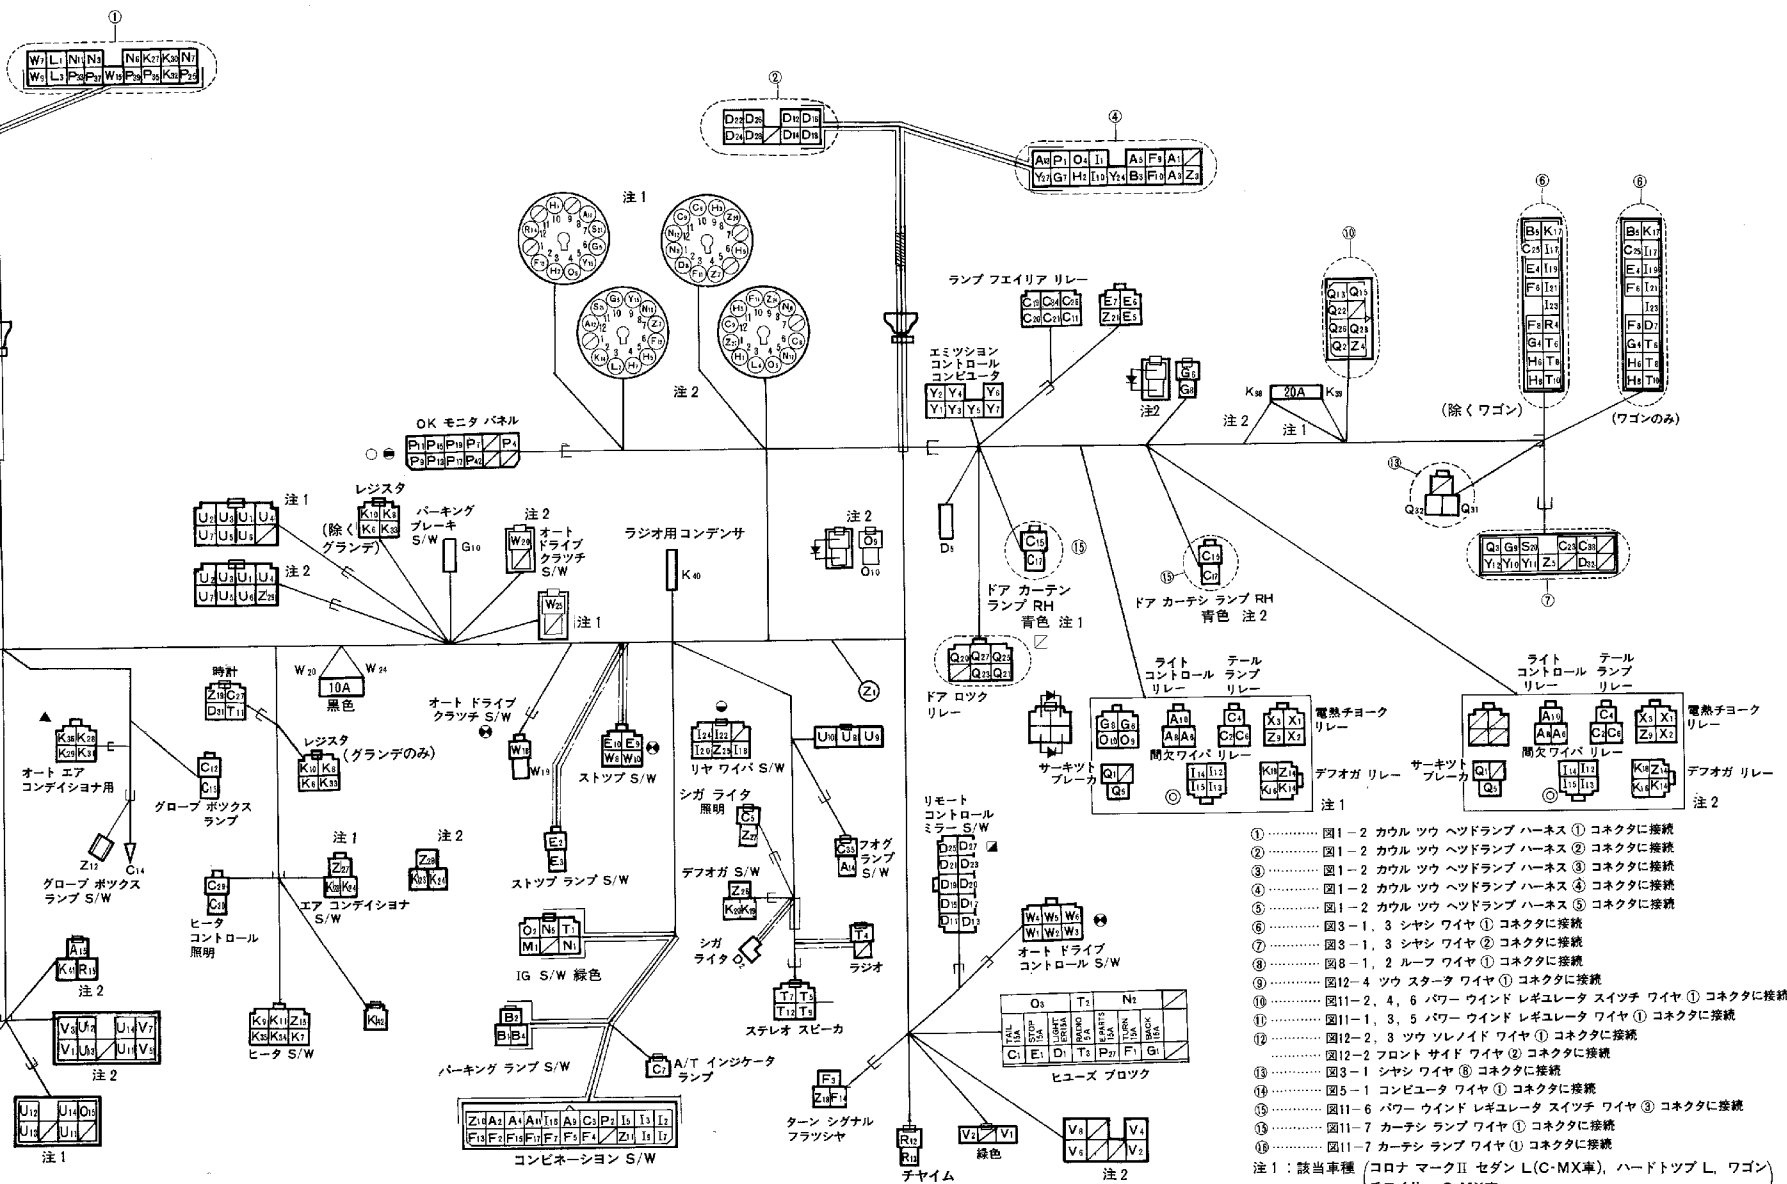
①
$W_7$ $L_1$ $N_{11}$ $N_3$ $N_6$ $K_{27}$ $K_{30}$ $N_7$
$W_5$ $L_3$ $P_{36}$ $P_{37}$ $W_{16}$ $P_{38}$ $P_{35}$ $K_{32}$ $P_{29}$

②
$D_{22}$ $D_{25}$ $D_{12}$ $D_{18}$
$D_{24}$ $D_{28}$ $D_{14}$ $D_{16}$

④
$A_{10}$ $P_1$ $O_4$ $I_1$ $A_5$ $F_9$ $A_1$
$Y_{27}$ $G_7$ $H_2$ $I_{10}$ $Y_{24}$ $B_3$ $F_{10}$ $A_3$ $Z_3$

注 1

注 2

⑥ ⑥
$B_5$ $K_{17}$ $C_{25}$ $I_{17}$ $E_4$ $I_{19}$ $F_6$ $I_{21}$ $I_{23}$ $F_8$ $R_4$ $G_4$ $T_6$ $H_6$ $T_8$ $H_8$ $T_{10}$
$B_5$ $K_{17}$ $C_{25}$ $I_{17}$ $E_4$ $I_{19}$ $F_6$ $I_{21}$ $I_{23}$ $F_8$ $D_7$ $G_4$ $T_6$ $H_6$ $T_8$ $H_8$ $T_{10}$

⑩
$Q_{13}$ $Q_{15}$ $Q_{22}$ $Q_{20}$ $Q_{28}$ $Q_2$ $Z_4$

ランプ フエイリア リレー
$C_{19}$ $C_{24}$ $C_{26}$ $C_{20}$ $C_{21}$ $C_{11}$
$E_7$ $E_5$ $Z_{21}$ $E_5$

エミツション コントロール コンピユータ
$Y_2$ $Y_4$ $Y_6$ $Y_1$ $Y_3$ $Y_5$ $Y_7$

$G_6$ $G_8$
注2

$K_{38}$ 20A $K_{39}$
注 2 注 1

(除く ワゴン) (ワゴンのみ)

OK モニタ パネル
$P_{11}$ $P_{16}$ $P_{18}$ $P_7$ $P_4$
$P_9$ $P_{13}$ $P_{17}$ $P_{42}$

⑬
$Q_{32}$ $Q_{31}$

注 1
$U_2$ $U_3$ $U_1$ $U_4$
$U_7$ $U_5$ $U_6$
レジスタ
$K_{10}$ $K_8$ $K_6$ $K_{33}$
(除く グランデ)
パーキング ブレーキ S/W
$G_{10}$
注 2
オート ドライブ クラッチ S/W
$W_{20}$
ラジオ用 コンデンサ
$K_{40}$
注 2
$O_9$ $O_{10}$
$D_6$
$C_{15}$ $C_{17}$ ⑮
ドア カーテン ランプ RH
青色 注 1
⑮ $C_{15}$ $C_{17}$
ドア カーテシ ランプ RH
青色 注 2
$Q_9$ $G_9$ $S_{20}$ $C_{23}$ $C_{30}$
$Y_{12}$ $Y_{10}$ $Y_{11}$ $Z_5$ $D_{33}$
⑦

注 2
$U_2$ $U_3$ $U_1$ $U_4$
$U_7$ $U_5$ $U_6$ $Z_{29}$
$W_{25}$ 注 1

時計
$Z_{19}$ $C_{27}$ $D_{31}$ $T_{11}$
W 20 W 24
10A
黒色
$Z_1$
$Q_{20}$ $Q_{27}$ $Q_{25}$ $Q_{23}$ $Q_{21}$
ドア ロック リレー

ライト コントロール リレー
テール ランプ リレー
電熱チョーク リレー
$G_8$ $G_6$ $O_{10}$ $O_9$ $A_{18}$ $A_8$ $A_6$ $C_4$ $C_2$ $C_6$ $X_3$ $X_1$ $Z_9$ $X_2$
間欠ワイパ リレー
サーキット ブレーカ
$Q_1$ $Q_5$
$I_{14}$ $I_{12}$ $I_{15}$ $I_{13}$
$K_{18}$ $Z_{14}$ $K_{16}$ $K_{14}$
デフオガ リレー
注 1

ライト コントロール リレー
テール ランプ リレー
電熱チョーク リレー
$A_{19}$ $A_8$ $A_6$ $C_4$ $C_2$ $C_6$ $X_3$ $X_1$ $Z_9$ $X_2$
間欠ワイパ リレー
サーキット ブレーカ
$Q_1$ $Q_5$
$I_{14}$ $I_{12}$ $I_{15}$ $I_{13}$
$K_{18}$ $Z_{14}$ $K_{16}$ $K_{14}$
デフオガ リレー
注 2

$K_{36}$ $K_{28}$ $K_{29}$ $K_{34}$
オート エア コンデイショナ用
$C_{12}$ $C_{13}$
グローブ ボックス ランプ
レジスタ
$K_{10}$ $K_8$ $K_6$ $K_{35}$
(グランデのみ)
オート ドライブ クラッチ S/W
$W_{18}$ $W_{19}$
$E_{10}$ $E_9$ $W_8$ $W_{10}$
ストツプ S/W
$I_{24}$ $I_{22}$ $I_{20}$ $Z_{25}$ $I_{18}$
リヤ ワイパ S/W
$U_{10}$ $U_8$ $U_9$

$Z_{12}$ $C_{14}$
グローブ ボックス ランプ S/W
$C_{29}$ $C_{28}$
ヒータ コントロール 照明
注 1
$Z_{27}$ $K_{22}$ $K_{24}$
エア コンデイショナ S/W
注 2
$Z_{28}$ $K_{23}$ $K_{24}$
$E_2$ $E_3$
ストツプ ランプ S/W
シガ ライタ 照明
$C_5$ $Z_7$
$C_{23}$ $A_4$
フオグ ランプ S/W
デフオガ S/W
$Z_{29}$ $K_{20}$ $K_{19}$
シガ ライタ
$T_4$
ラジオ

リモート コントロール ミラー S/W
$D_{25}$ $D_{27}$ $D_{21}$ $D_{23}$ $D_{19}$ $D_{20}$ $D_{15}$ $D_{17}$ $D_{11}$ $D_{13}$
$W_6$ $W_5$ $W_4$ $W_1$ $W_2$ $W_3$
オート ドライブ コントロール S/W

$O_2$ $N_5$ $T_1$ $M_1$ $N_1$
IG S/W 緑色
$A_{15}$
$K_{11}$ $R_{15}$
注 2
$K_9$ $K_{11}$ $Z_{15}$ $K_{35}$ $K_{34}$ $K_7$
ヒータ S/W
$K_{12}$
$B_2$ $B_1$ $B_4$
パーキング ランプ S/W
$C_7$ A/T インジケータ ランプ
$T_7$ $T_5$ $T_{12}$ $T_3$
ステレオ スピーカ
$F_3$ $Z_{18}$ $F_{14}$
ターン シグナル フラッシヤ
$R_{12}$ $R_{13}$
チヤイム
$V_2$ $V_1$
緑色

| $O_3$ | | $T_2$ | | $N_2$ | | |
|---|---|---|---|---|---|---|
| TAIL 15A | STOP 15A | LIGHT CIGTTE 15A | RADIO 5A | E.PARTS 15A | TURN 15A | BACK 15A |
| $C_1$ | $E_1$ | $D_1$ | $T_3$ | $P_{27}$ | $F_1$ | $G_1$ |

ヒユーズ ブロツク

$V_8$ $V_4$ $V_6$ $V_2$
注 2

$V_3$ $U_{12}$ $U_{14}$ $V_7$
$V_{11}$ $U_{13}$ $U_{11}$ $V_5$
注 2
$U_{12}$ $U_{14}$ $U_{15}$ $U_{13}$ $U_{11}$
注 1

$Z_{10}$ $A_2$ $A_4$ $A_{11}$ $I_{15}$ $A_9$ $C_3$ $P_2$ $I_5$ $I_3$ $I_2$
$F_{13}$ $F_2$ $F_{15}$ $F_{17}$ $F_7$ $F_5$ $F_4$ $Z_{11}$ $I_5$ $I_1$
コンビネーション S/W

①………… 図1－2 カウル ツウ ヘツドランプ ハーネス ① コネクタに接続
②………… 図1－2 カウル ツウ ヘツドランプ ハーネス ② コネクタに接続
③………… 図1－2 カウル ツウ ヘツドランプ ハーネス ③ コネクタに接続
④………… 図1－2 カウル ツウ ヘツドランプ ハーネス ④ コネクタに接続
⑤………… 図1－2 カウル ツウ ヘツドランプ ハーネス ⑤ コネクタに接続
⑥………… 図3－1，3 シヤシ ワイヤ ① コネクタに接続
⑦………… 図3－1，3 シヤシ ワイヤ ② コネクタに接続
⑧………… 図8－1，2 ルーフ ワイヤ ① コネクタに接続
⑨………… 図12－4 ツウ スタータ ワイヤ ① コネクタに接続
⑩………… 図11－2，4，6 パワー ウインド レギユレータ スイツチ ワイヤ ① コネクタに接続
⑪………… 図11－1，3，5 パワー ウインド レギユレータ ワイヤ ① コネクタに接続
⑫………… 図12－2，3 ツウ ソレノイド ワイヤ ① コネクタに接続
………… 図12－2 フロント サイド ワイヤ ② コネクタに接続
⑬………… 図3－1 シヤシ ワイヤ ⑧ コネクタに接続
⑭………… 図5－1 コンピユータ ワイヤ ① コネクタに接続
⑮………… 図11－6 パワー ウインド レギユレータ スイツチ ワイヤ ③ コネクタに接続
⑯………… 図11－7 カーテシ ランプ ワイヤ ① コネクタに接続
⑯………… 図11－7 カーテシ ランプ ワイヤ ① コネクタに接続
注 1：該当車種 (コロナ マークII セダン L(C-MX車)，ハードトツプ L，ワゴン) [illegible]